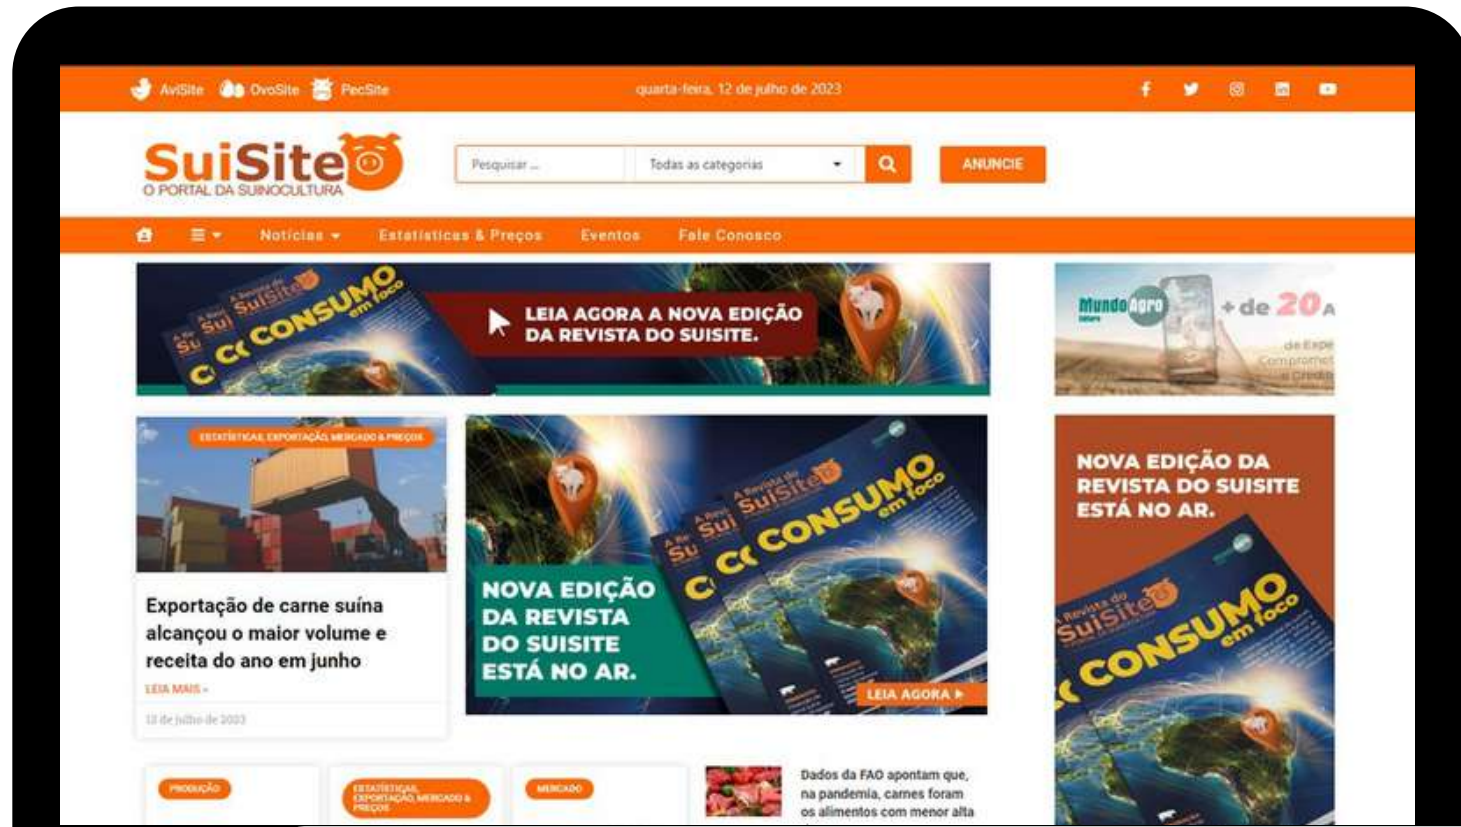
AviSite OvoSite PecSite

quarta-feira, 12 de julho de 2023

SuiSite
O PORTAL DA SUINOCULTURA

Pesquisar ...

Todas as categorias

ANUNCIE

Notícias Estatísticas & Preços Eventos Fale Conosco

A Revista do SuiSite CONSUMO em foco

LEIA AGORA A NOVA EDIÇÃO DA REVISTA DO SUISITE.

Mundo Agro + de 20 A

de Expe

Compromet

e Credib

ESTATÍSTICAS, EXPORTAÇÃO, MERCADO & PREÇOS

Exportação de carne suína alcançou o maior volume e receita do ano em junho

LEIA MAIS »

12 de julho de 2023

NOVA EDIÇÃO DA REVISTA DO SUISITE ESTÁ NO AR.

A Revista do SuiSite CONSUMO em foco

LEIA AGORA ▶

NOVA EDIÇÃO DA REVISTA DO SUISITE ESTÁ NO AR.

A Revista do SuiSite CONSUMO em foco

PRODUÇÃO

ESTATÍSTICAS, EXPORTAÇÃO, MERCADO & PREÇOS

MERCADO

Dados da FAO apontam que, na pandemia, carnes foram os alimentos com menor alta